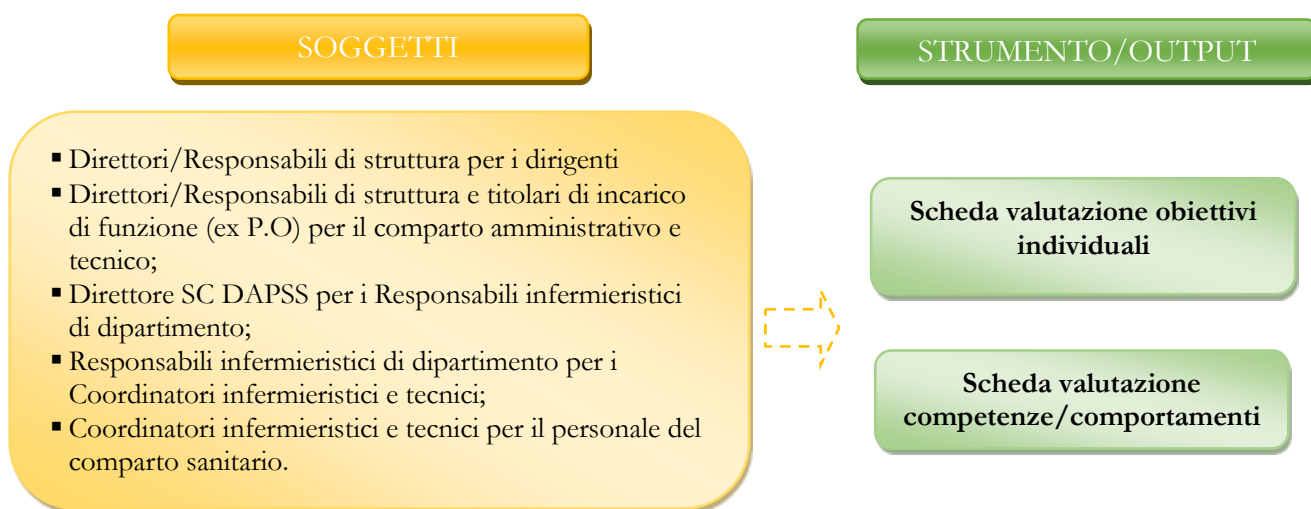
SOGGETTI

STRUMENTO/OUTPUT

- Direttori/Responsabili di struttura per i dirigenti
- Direttori/Responsabili di struttura e titolari di incarico di funzione (ex P.O) per il comparto amministrativo e tecnico;
- Direttore SC DAPSS per i Responsabili infermieristici di dipartimento;
- Responsabili infermieristici di dipartimento per i Coordinatori infermieristici e tecnici;
- Coordinatori infermieristici e tecnici per il personale del comparto sanitario.

Scheda valutazione obiettivi individuali

Scheda valutazione competenze/comportamenti